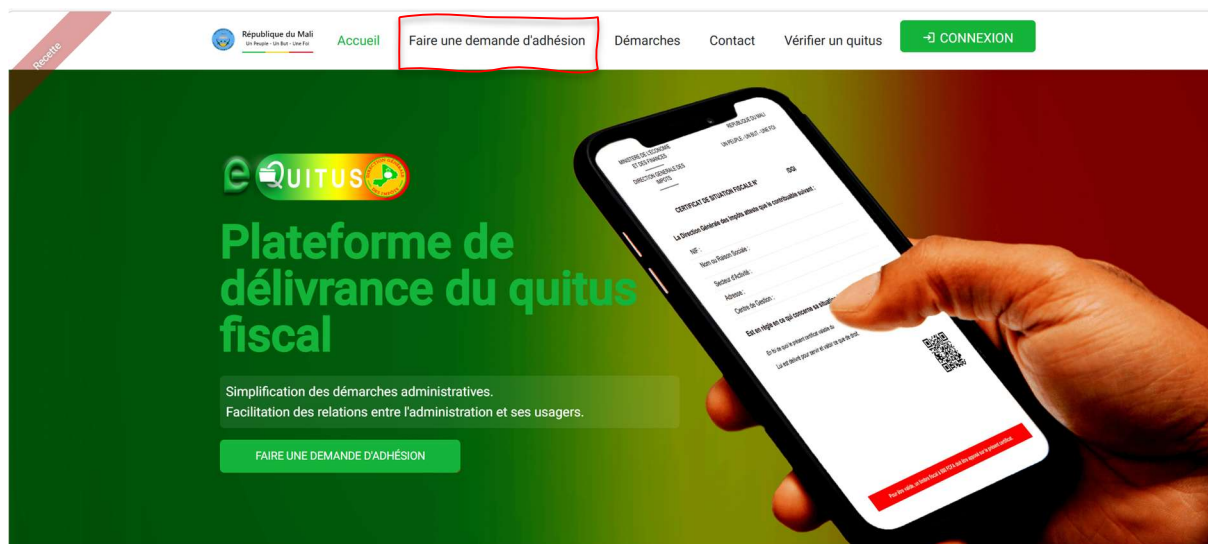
Recette

République du Mali
Un Peuple - Un But - Une Foi

Accueil Faire une demande d'adhésion Démarches Contact Vérifier un quitus CONNEXION

e QUITUS

Plateforme de délivrance du quitus fiscal

Simplification des démarches administratives.
Facilitation des relations entre l'administration et ses usagers.

FAIRE UNE DEMANDE D'ADHÉSION

MINISTERE DE L'ECONOMIE ET DES FINANCES
DIRECTION GENERALE DES IMPOTS
REPUBLIQUE DU MALI
UN PEUPLE - UN BUT - UNE FOI

CERTIFICAT DE SITUATION FISCALE N° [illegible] /DGI

La Direction Générale des Impôts atteste que le contribuable suivant :

NIF :
Nom ou Raison Sociale :
Secteur d'Activité :
Adresse :
Centre de Gestion :

Est en règle en ce qui concerne sa situation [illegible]

En foi de quoi le présent certificat valable du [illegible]
Lui est délivré pour servir et valoir ce que de droit.

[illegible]